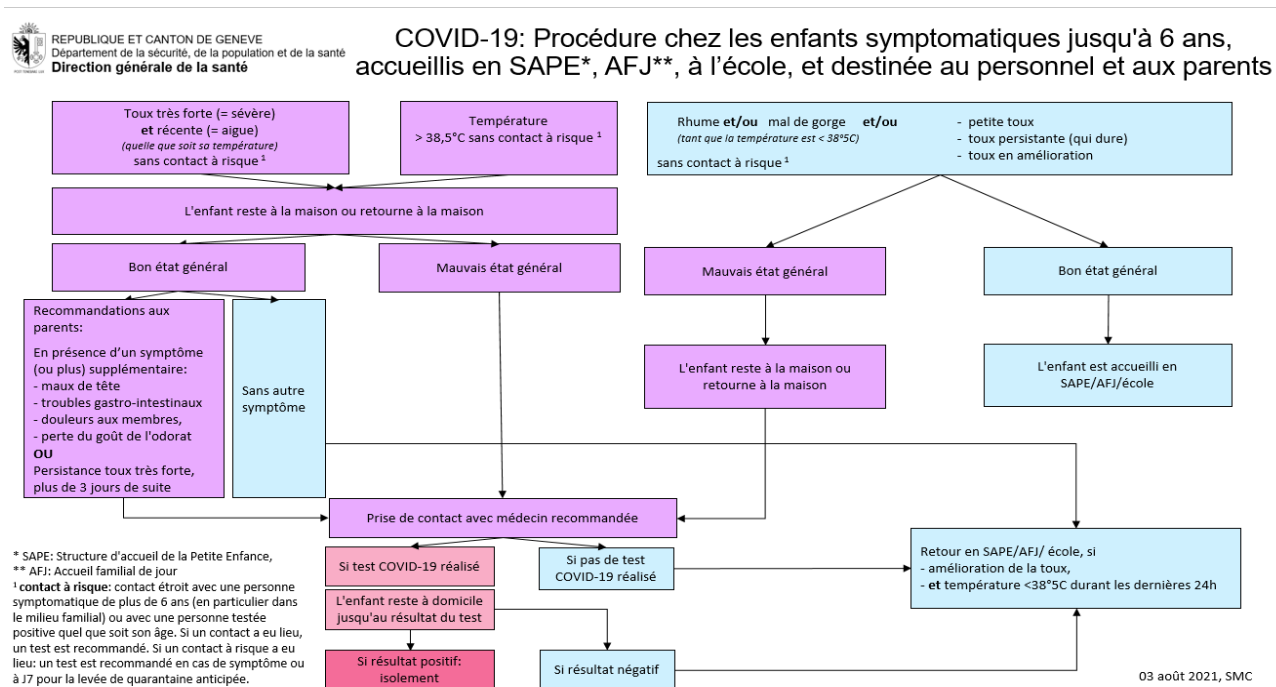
REPUBLIQUE ET CANTON DE GENEVE
Département de la sécurité, de la population et de la santé
Direction générale de la santé

COVID-19: Procédure chez les enfants symptomatiques jusqu'à 6 ans, accueillis en SAPE*, AFJ**, à l'école, et destinée au personnel et aux parents

Toux très forte (= sévère) et récente (= aigue) (quelle que soit sa température) sans contact à risque $^1$

Température > 38,5°C sans contact à risque $^1$

Rhume et/ou mal de gorge et/ou (tant que la température est < 38°5C) sans contact à risque $^1$

- petite toux
- toux persistante (qui dure)
- toux en amélioration

L'enfant reste à la maison ou retourne à la maison

Bon état général

Mauvais état général

Mauvais état général

Bon état général

Recommandations aux parents:
En présence d'un symptôme (ou plus) supplémentaire:
- maux de tête
- troubles gastro-intestinaux
- douleurs aux membres,
- perte du goût de l'odorat
OU
Persistance toux très forte, plus de 3 jours de suite

Sans autre symptôme

L'enfant reste à la maison ou retourne à la maison

L'enfant est accueilli en SAPE/AFJ/école

Prise de contact avec médecin recommandée

Si test COVID-19 réalisé

Si pas de test COVID-19 réalisé

Retour en SAPE/AFJ/ école, si
- amélioration de la toux,
- et température <38°5C durant les dernières 24h

L'enfant reste à domicile jusqu'au résultat du test

Si résultat positif: isolement

Si résultat négatif

* SAPE: Structure d'accueil de la Petite Enfance,
** AFJ: Accueil familial de jour
$^1$ contact à risque: contact étroit avec une personne symptomatique de plus de 6 ans (en particulier dans le milieu familial) ou avec une personne testée positive quel que soit son âge. Si un contact a eu lieu, un test est recommandé. Si un contact à risque a eu lieu: un test est recommandé en cas de symptôme ou à J7 pour la levée de quarantaine anticipée.

03 août 2021, SMC